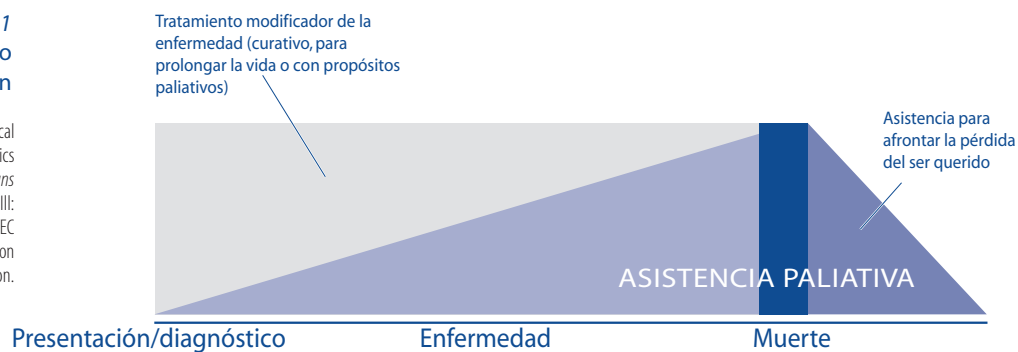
1
o
n

cal
ics
ns
III:
EC
on
on.

Tratamiento modificador de la enfermedad (curativo, para prolongar la vida o con propósitos paliativos)

Asistencia para afrontar la pérdida del ser querido

ASISTENCIA PALIATIVA

Presentación/diagnóstico Enfermedad Muerte